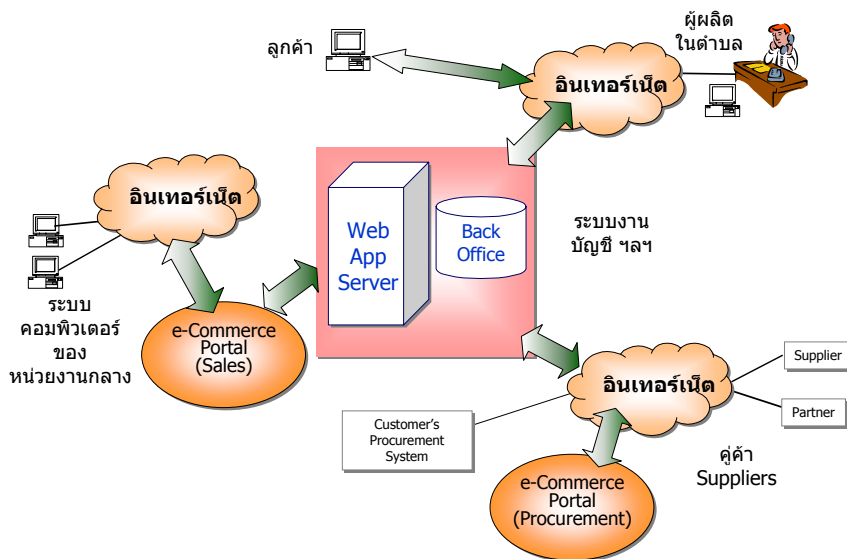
ผู้ผลิต
ในตำบล

ลูกค้า

อินเทอร์เน็ต

อินเทอร์เน็ต

Web
App
Server

Back
Office

ระบบงาน
บัญชี ฯลฯ

ระบบ
คอมพิวเตอร์
ของ
หน่วยงานกลาง

e-Commerce
Portal
(Sales)

อินเทอร์เน็ต

Supplier

Partner

Customer's
Procurement
System

คู่ค้า
Suppliers

e-Commerce
Portal
(Procurement)